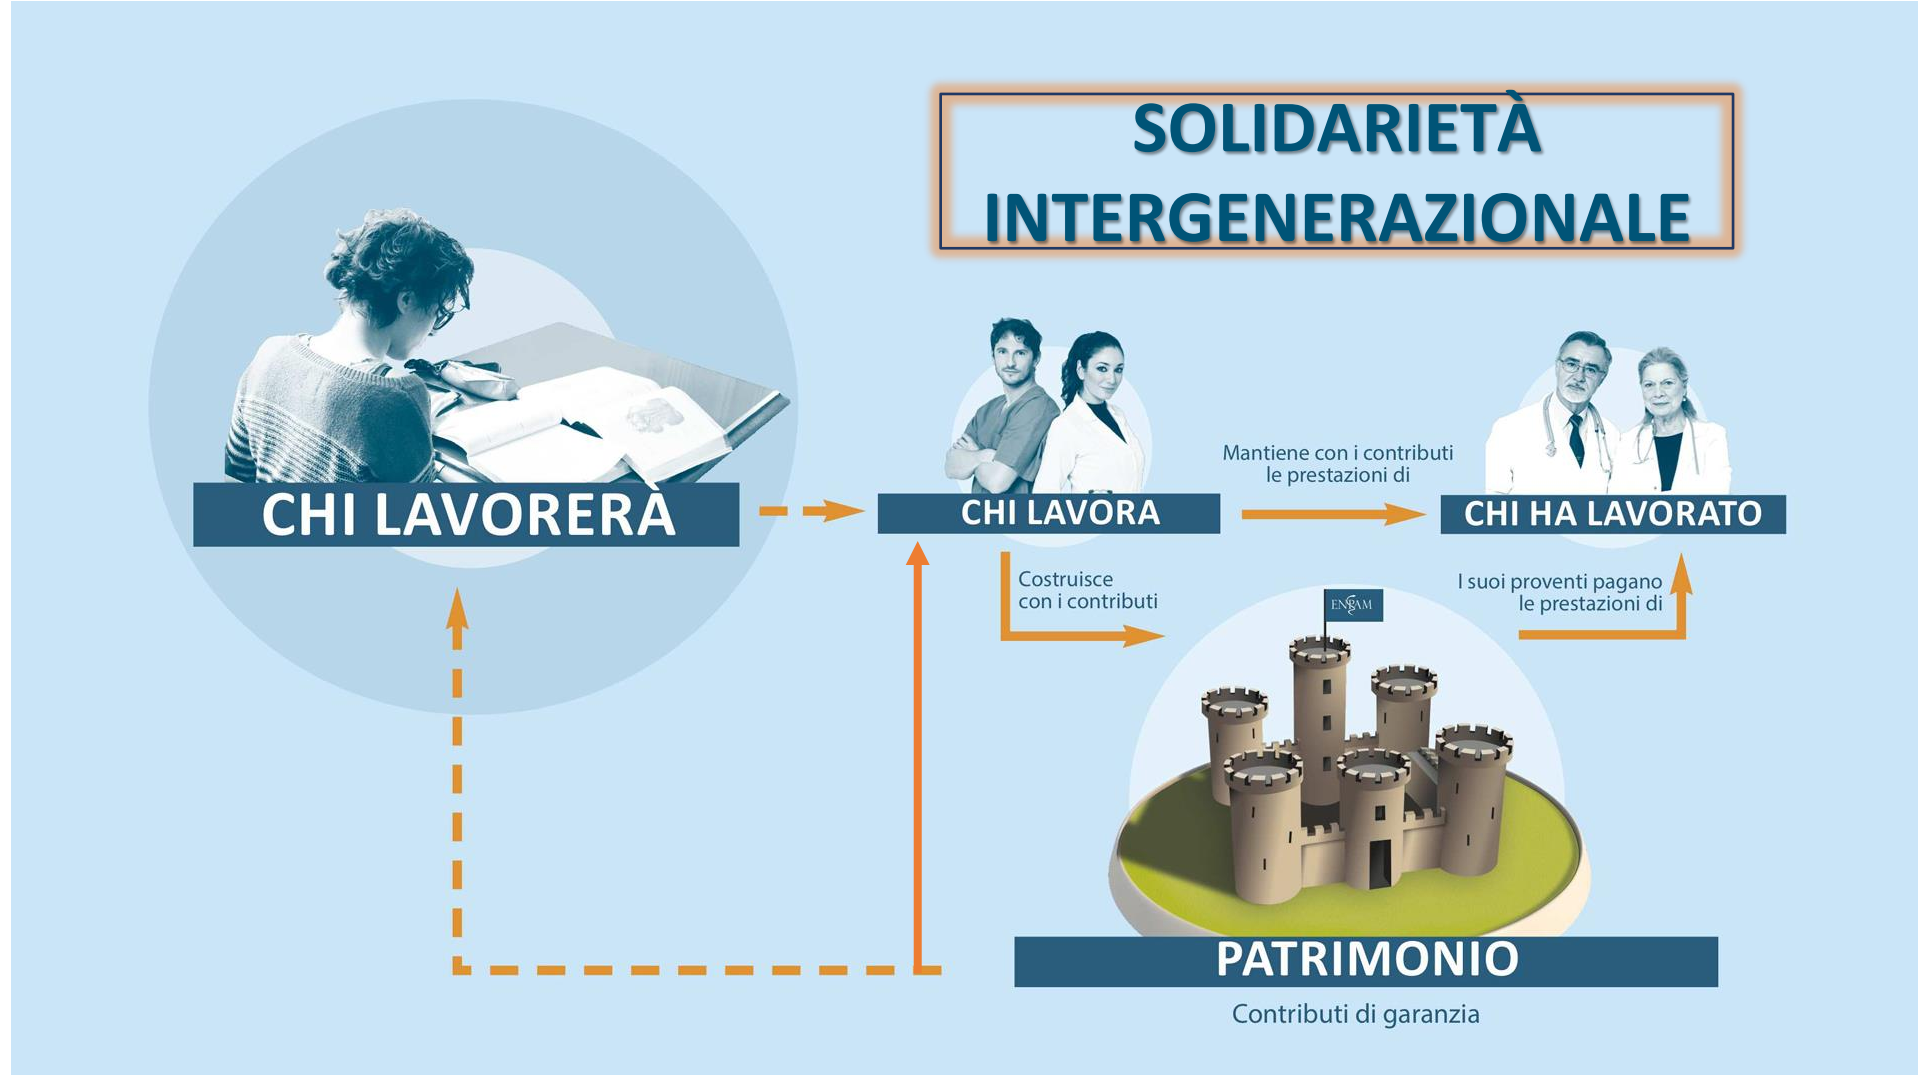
SOLIDARIETÀ INTERGENERAZIONALE

CHI LAVORERÀ

CHI LAVORA

Mantiene con i contributi le prestazioni di

CHI HA LAVORATO

Costruisce con i contributi

I suoi proventi pagano le prestazioni di

ENPAM

PATRIMONIO

Contributi di garanzia